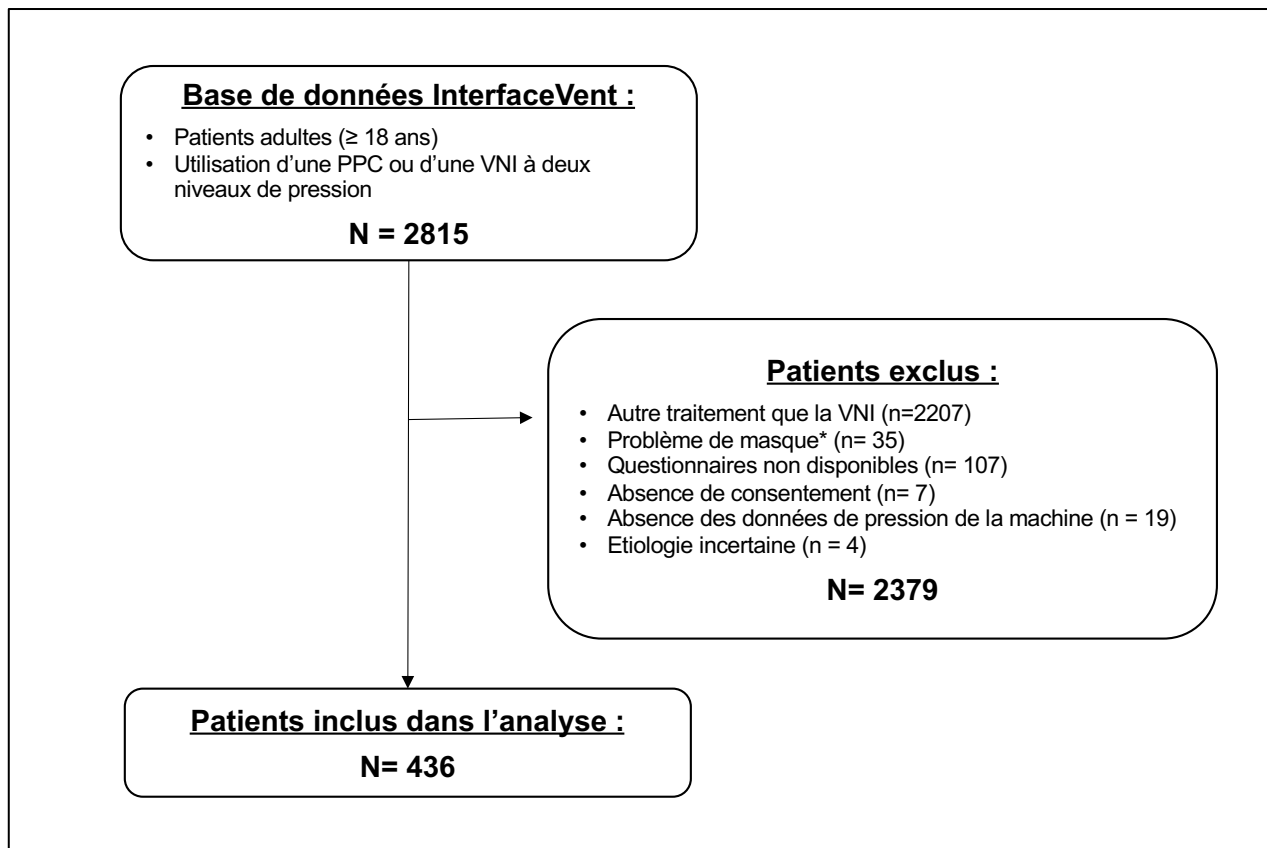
Base de données InterfaceVent :

- Patients adultes (≥ 18 ans)
- Utilisation d'une PPC ou d'une VNI à deux niveaux de pression

N = 2815

Patients exclus :

- Autre traitement que la VNI (n=2207)
- Problème de masque* (n= 35)
- Questionnaires non disponibles (n= 107)
- Absence de consentement (n= 7)
- Absence des données de pression de la machine (n = 19)
- Etiologie incertaine (n = 4)

N= 2379

Patients inclus dans l'analyse :

N= 436